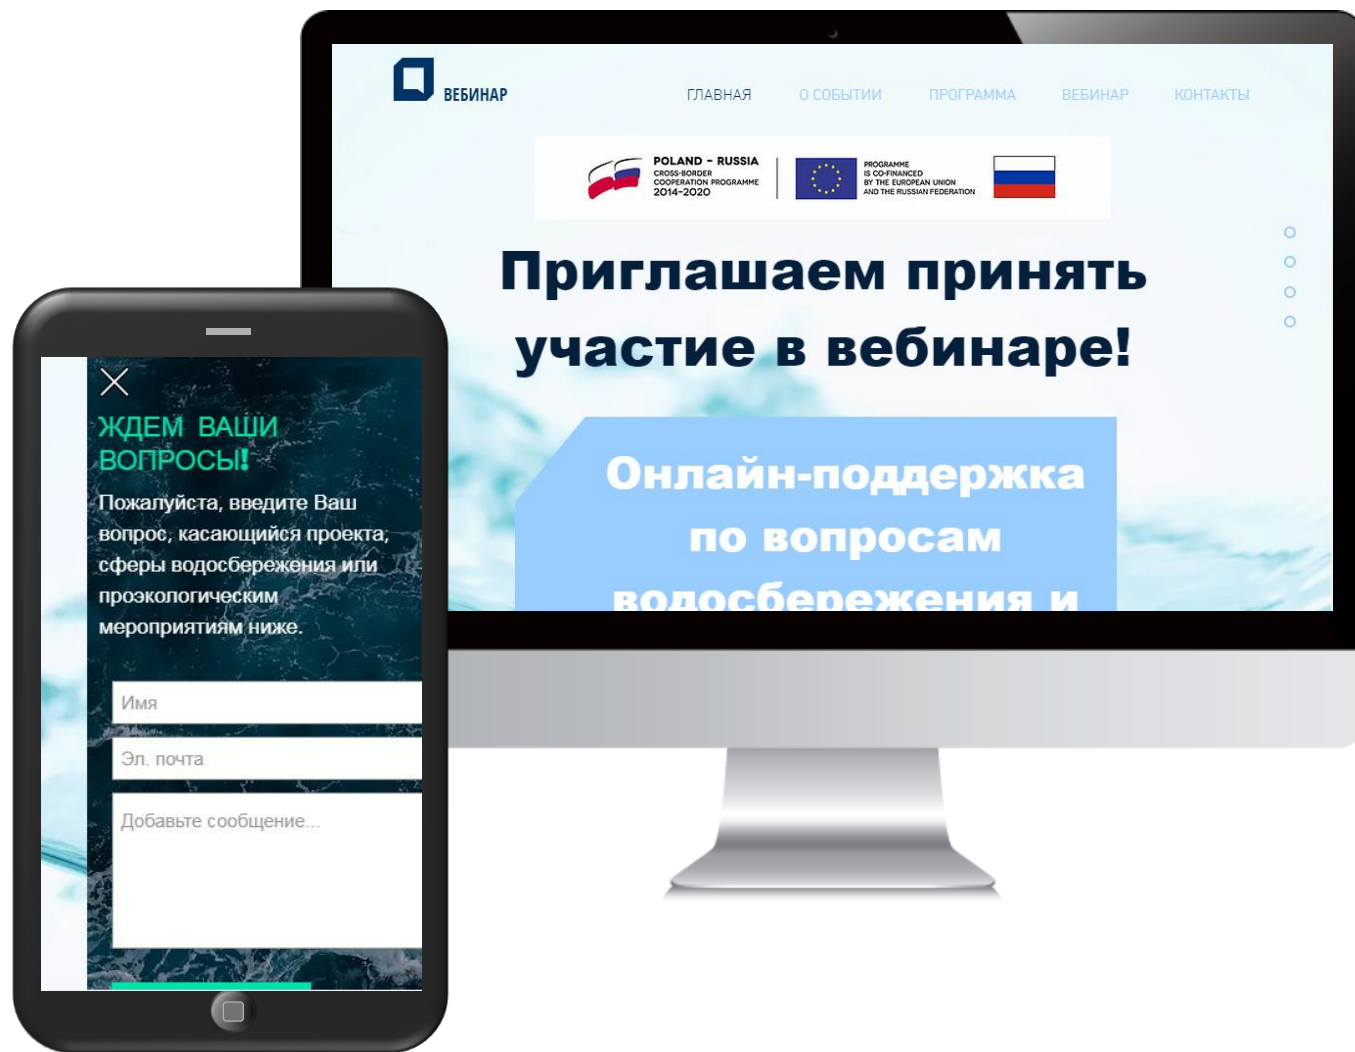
ВЕБИНАР

ГЛАВНАЯ О СОБЫТИИ ПРОГРАММА ВЕБИНАР КОНТАКТЫ

POLAND - RUSSIA
CROSS-BORDER COOPERATION PROGRAMME
2014-2020

PROGRAMME IS CO-FINANCED BY THE EUROPEAN UNION AND THE RUSSIAN FEDERATION

Приглашаем принять участие в вебинаре!

Онлайн-поддержка по вопросам водосбережения и

ЖДЕМ ВАШИ ВОПРОСЫ!

Пожалуйста, введите Ваш вопрос, касающийся проекта, сферы водосбережения или проэкологическим мероприятиям ниже.

Имя

Эл. почта

Добавьте сообщение...